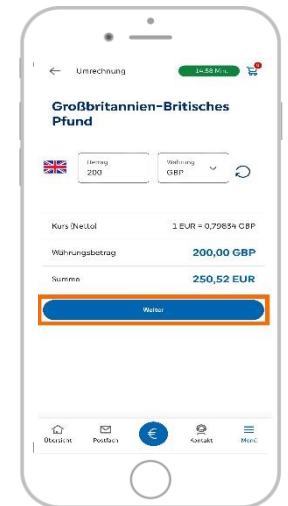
Umrechnung

14:58 Min.

Großbritannien-Britisches Pfund

Betrag
200

Währung
GBP

Kurs (Netto)
1 EUR = 0,79834 GBP

Währungsbetrag
200,00 GBP

Summe
250,52 EUR

Weiter

Übersicht
Postfach
€
Kontakt
Menü